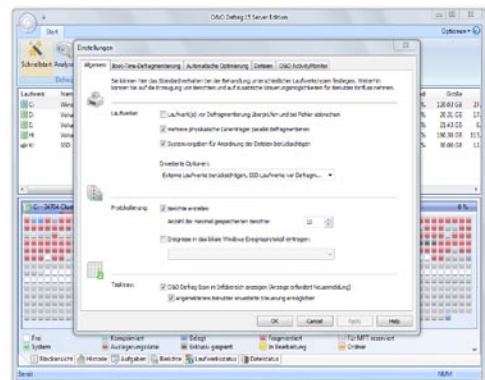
O&O Defrag 15 Server Edition

Start

Optionen

Schnellstart Analyse

Einstellungen

Allgemein | Boot-Time-Defragmentierung | Automatische Optimierung | Dateien | O&O ActivityMonitor

Laufwerk

Laufwerk(e) vor Defragmentierung überprüfen und bei Fehler abbrechen

Mehrere physikalische Datenträger parallel defragmentieren

Systemvorgaben für Anordnung der Dateien berücksichtigen

Erweiterte Optionen:

Externe Laufwerke berücksichtigen, SSD Laufwerke vor Defragm...

Protokollierung

Berichte erstellen

Anzahl der maximal gespeicherten Berichte

10

Ereignisse in das lokale Windows Ereignisprotokoll eintragen

Taskleiste

O&O Defrag Icon im Infobereich anzeigen (Anzeige erfordert Neuanmeldung)

Angemeldeten Benutzer erweiterte Steuerung ermöglichen

OK | Cancel | Apply | Help

Laufwerk

C:

D:

G:

H:

K:

Größe

120.87 GB

20.01 GB

28.43 GB

156.58 GB

98.66 GB

SSD

C: 3474 Clust

8 %

Frei

System

Komprimiert

Auslagerungsdatei

Belegt

In Arbeit

Fragmentiert

In Bearbeitung

Für MFT reserviert

Ordner

Blockansicht | Historie | Aufgaben | Berichte | Laufwerksstatus | Dateistatus

Bereit

NUM